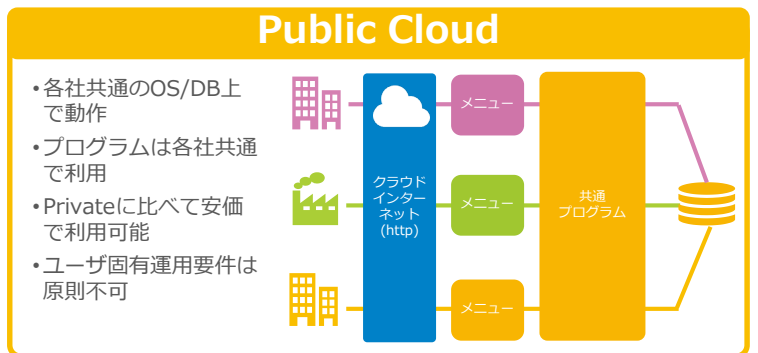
Public Cloud

•各社共通のOS/DB上で動作

•プログラムは各社共通で利用

•Privateに比べて安価で利用可能

•ユーザ固有運用要件は原則不可

クラウド
インターネット
(http)

メニュー

メニュー

メニュー

共通
プログラム